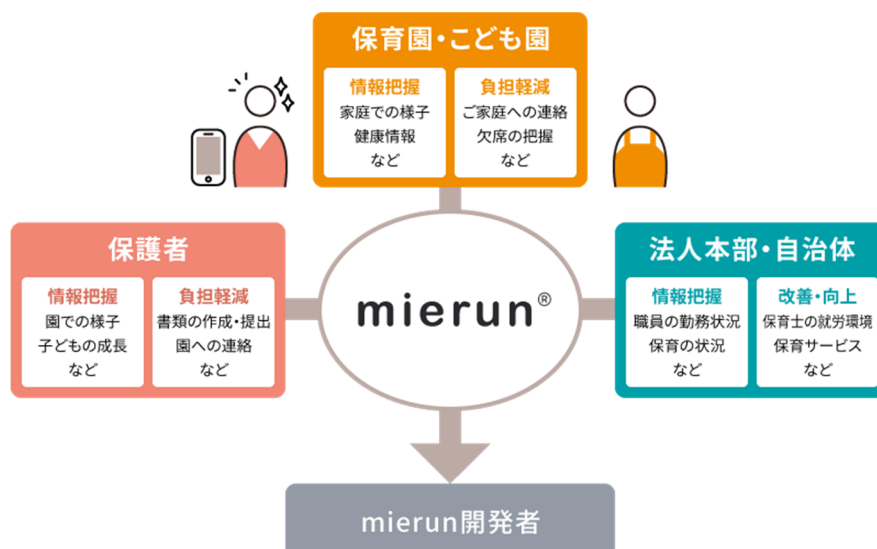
保育園・こども園

情報把握
家庭での様子
健康情報
など

負担軽減
ご家庭への連絡
欠席の把握
など

保護者

情報把握
園での様子
子どもの成長
など

負担軽減
書類の作成・提出
園への連絡
など

mierun®

法人本部・自治体

情報把握
職員の勤務状況
保育の状況
など

改善・向上
保育士の就労環境
保育サービス
など

mierun開発者